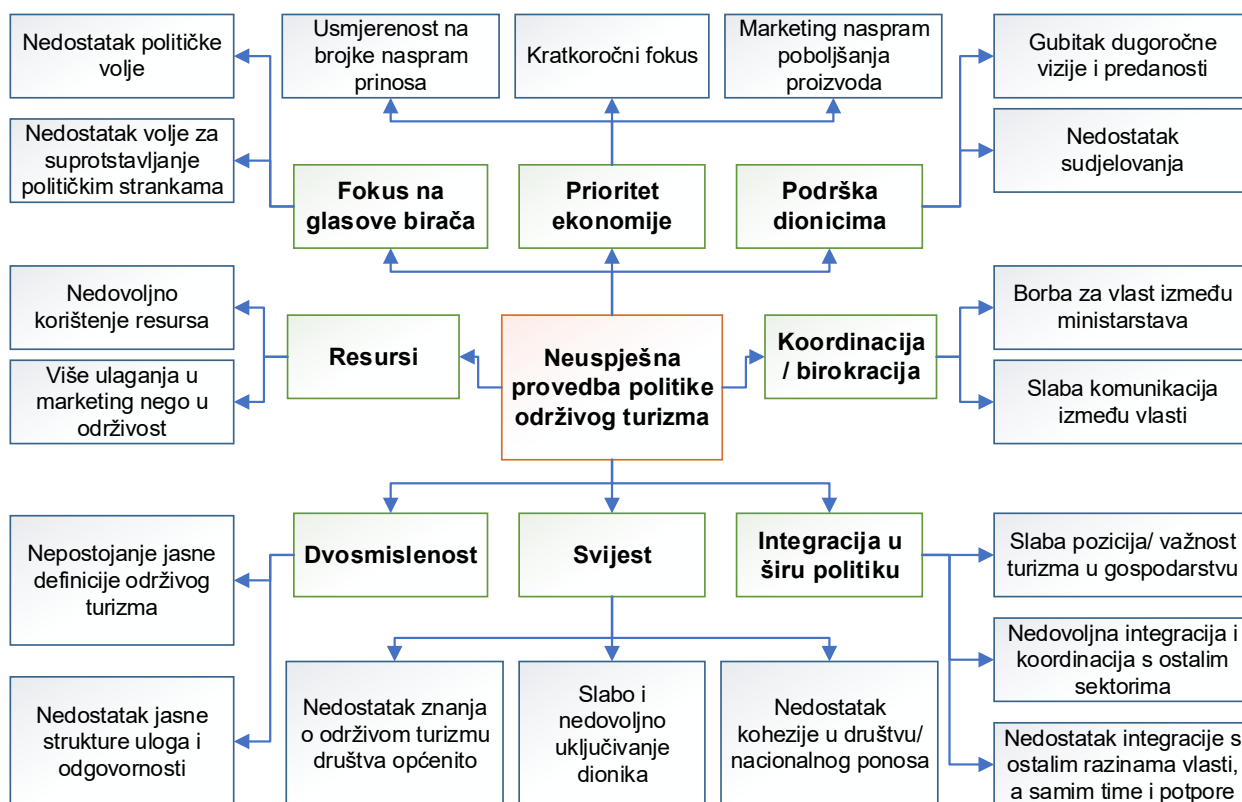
Nedostatak političke volje

Nedostatak volje za suprotstavljanje političkim strankama

Usmjerenost na brojke naspram prinosa

Kratkoročni fokus

Marketing naspram poboljšanja proizvoda

Gubitak dugoročne vizije i predanosti

Nedostatak sudjelovanja

Fokus na glasove birača

Prioritet ekonomije

Podrška dionicima

Nedovoljno korištenje resursa

Više ulaganja u marketing nego u održivost

Resursi

Neuspješna provedba politike održivog turizma

Koordinacija / birokracija

Borba za vlast između ministarstava

Slaba komunikacija između vlasti

Nepostojanje jasne definicije održivog turizma

Nedostatak jasne strukture uloga i odgovornosti

Dvosmislenost

Svijest

Integracija u širu politiku

Slaba pozicija/ važnost turizma u gospodarstvu

Nedovoljna integracija i koordinacija s ostalim sektorima

Nedostatak integracije s ostalim razinama vlasti, a samim time i potpore

Nedostatak znanja o održivom turizmu društva općenito

Slabo i nedovoljno uključivanje dionika

Nedostatak kohezije u društvu/ nacionalnog ponosa